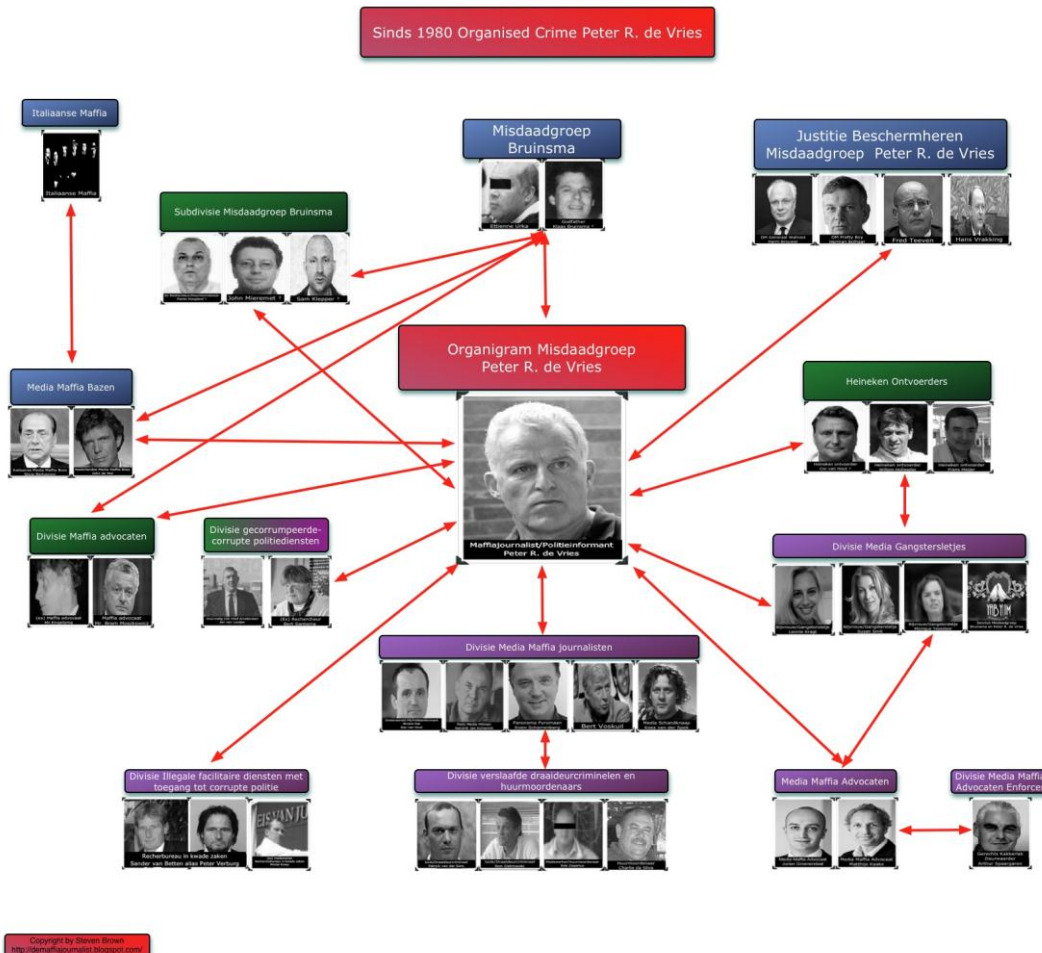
Sinds 1980 Organised Crime Peter R. de Vries

Italiaanse Maffia

Italiaanse Maffia

Misdaadgroep Bruinsma

Ettienne Urka

Godfather Klaas Bruinsma †

Justitie Beschermheren Misdaadgroep Peter R. de Vries

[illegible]

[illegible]

Fred Teeven

Hans Vrakking

Subdivisie Misdaadgroep Bruinsma

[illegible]

John Mieremet †

Sam Klepper †

Organigram Misdaadgroep Peter R. de Vries

Maffiajournalist/Politieinformant Peter R. de Vries

Media Maffia Bazen

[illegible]

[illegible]

Heineken Ontvoerders

Heineken ontvoerder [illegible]

Heineken ontvoerder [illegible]

Heineken ontvoerder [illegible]

Divisie Maffia advocaten

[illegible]

Maffia advocaat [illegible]

Divisie gecorrumpeerde-corrupte politiediensten

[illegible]

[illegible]

Divisie Media Gangstersletjes

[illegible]

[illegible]

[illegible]

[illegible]

Divisie Media Maffia journalisten

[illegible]

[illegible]

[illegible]

Bert Voskuil

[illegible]

Divisie Illegale facilitaire diensten met toegang tot corrupte politie

Recherbureau in kwade zaken Sander van Betten alias Peter Verburg

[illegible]

Divisie verslaafde draaideurcriminelen en huurmoordenaars

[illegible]

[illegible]

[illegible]

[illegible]

Media Maffia Advocaten

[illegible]

Media Maffia Advocaat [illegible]

Divisie Media Maffia Advocaten Enforcer

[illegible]

Copyright by Steven Brown
http://demaffiajournalist.blogspot.com/